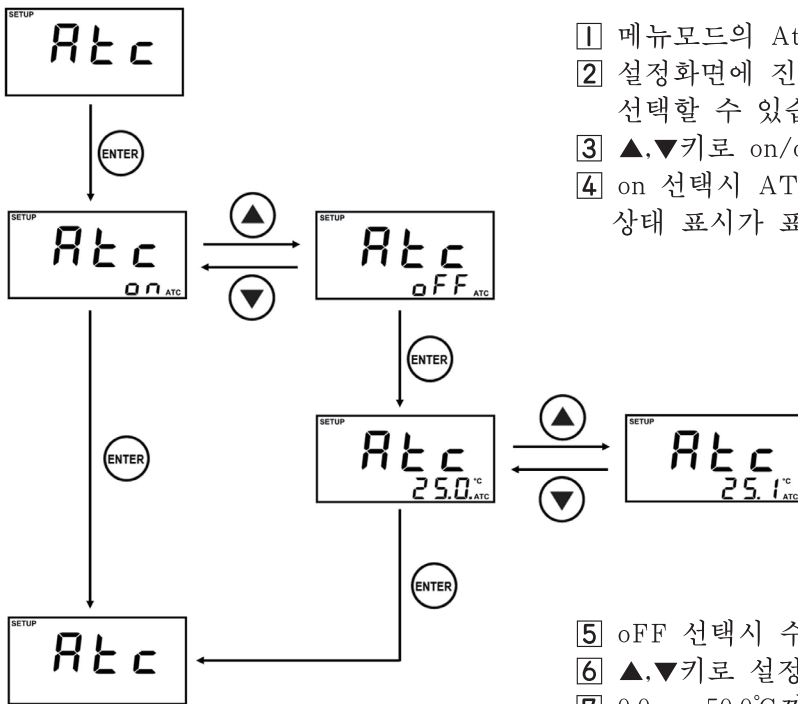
SETUP
Atc

ENTER

SETUP
Atc
on ATC

SETUP
Atc
oFF ATC

ENTER

ENTER

SETUP
Atc
25.0 °C ATC

SETUP
Atc
25.1 °C ATC

ENTER

SETUP
Atc

1 메뉴모드의 At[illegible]
2 설정화면에 진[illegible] 선택할 수 있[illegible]
3 ▲,▼키로 on/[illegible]
4 on 선택시 AT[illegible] 상태 표시가 표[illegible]

5 oFF 선택시 수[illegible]
6 ▲,▼키로 설정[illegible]
7 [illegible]